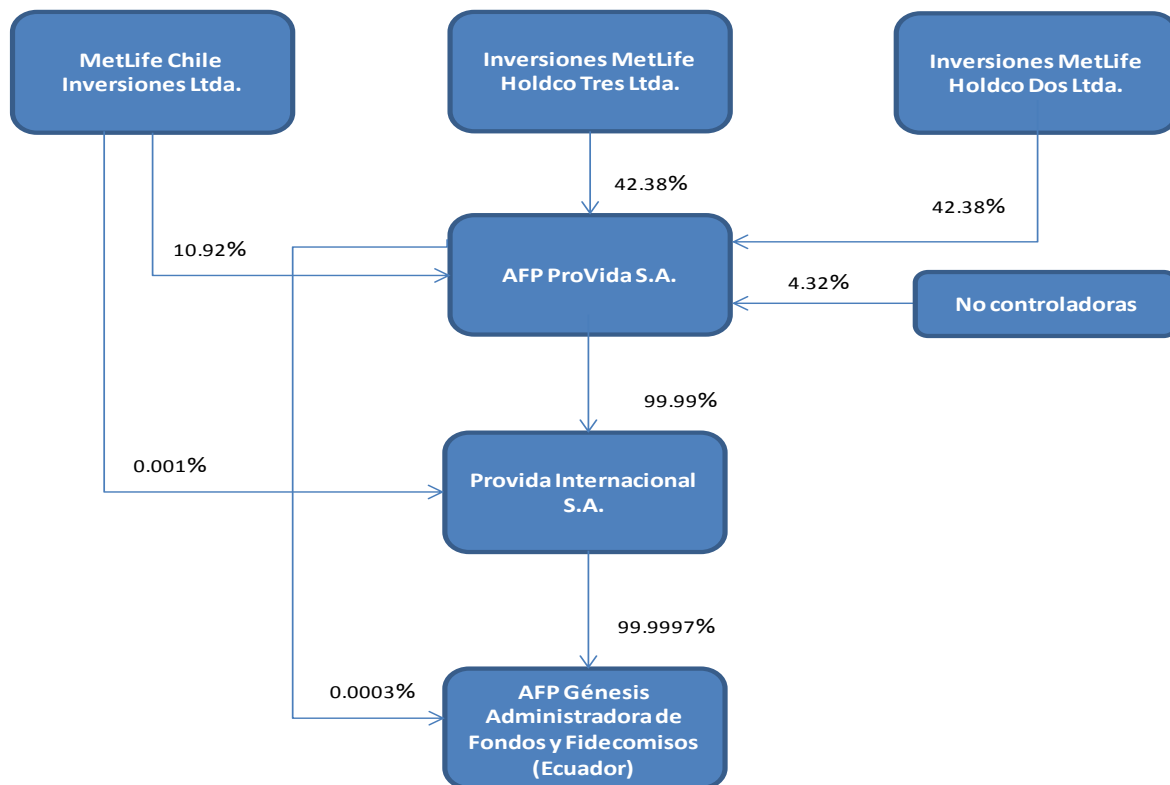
MetLife Chile Inversiones Ltda.

Inversiones MetLife Holdco Tres Ltda.

Inversiones MetLife Holdco Dos Ltda.

42.38%

42.38%

10.92%

AFP ProVida S.A.

4.32%

No controladoras

99.99%

0.001%

Provida Internacional S.A.

99.9997%

0.0003%

AFP Génesis Administradora de Fondos y Fidecomisos (Ecuador)